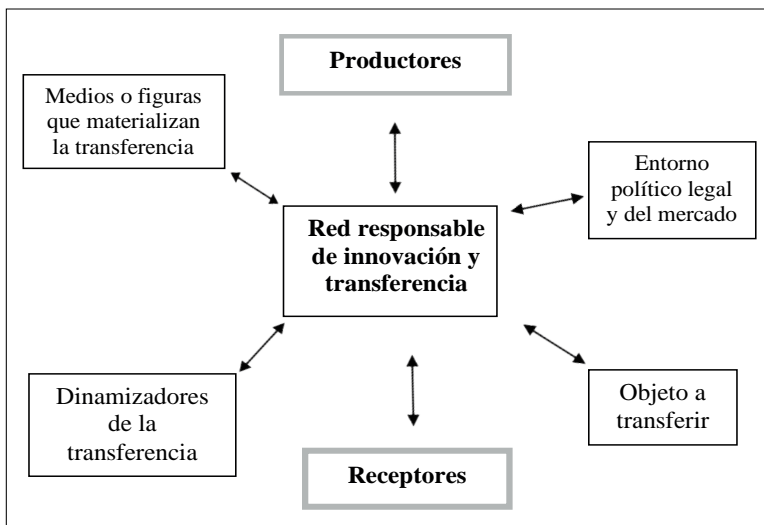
Productores

Medios o figuras que materializan la transferencia

Entorno político legal y del mercado

Red responsable de innovación y transferencia

Dinamizadores de la transferencia

Objeto a transferir

Receptores